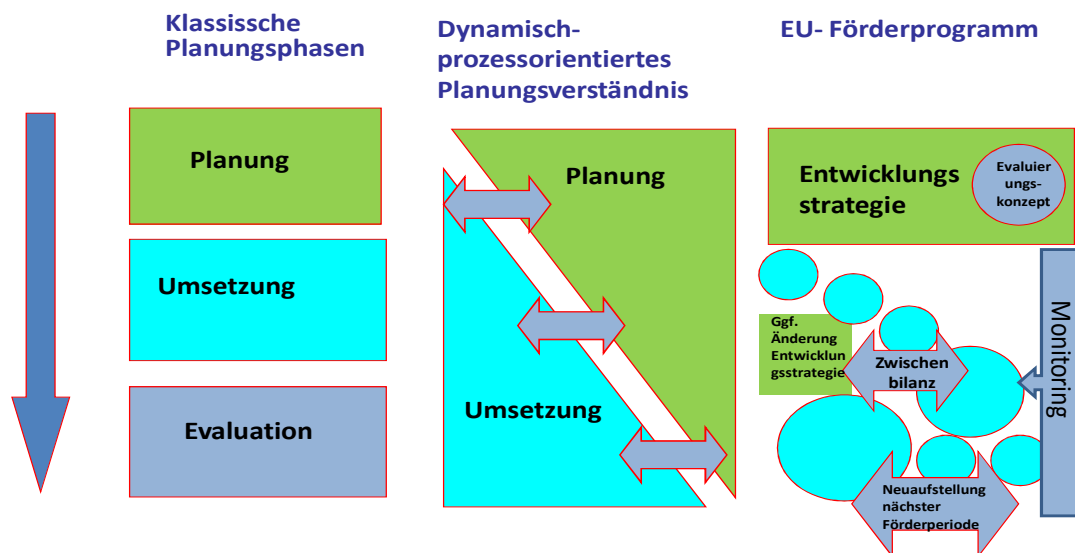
Klassissche Planungsphasen

Planung

Umsetzung

Evaluation

Dynamisch-prozessorientiertes Planungsverständnis

Planung

Umsetzung

EU- Förderprogramm

Entwicklungs strategie

Evaluierungskonzept

Ggf. Änderung Entwicklungsstrategie

Zwischen bilanz

Monitoring

Neuaufstellung nächster Förderperiode